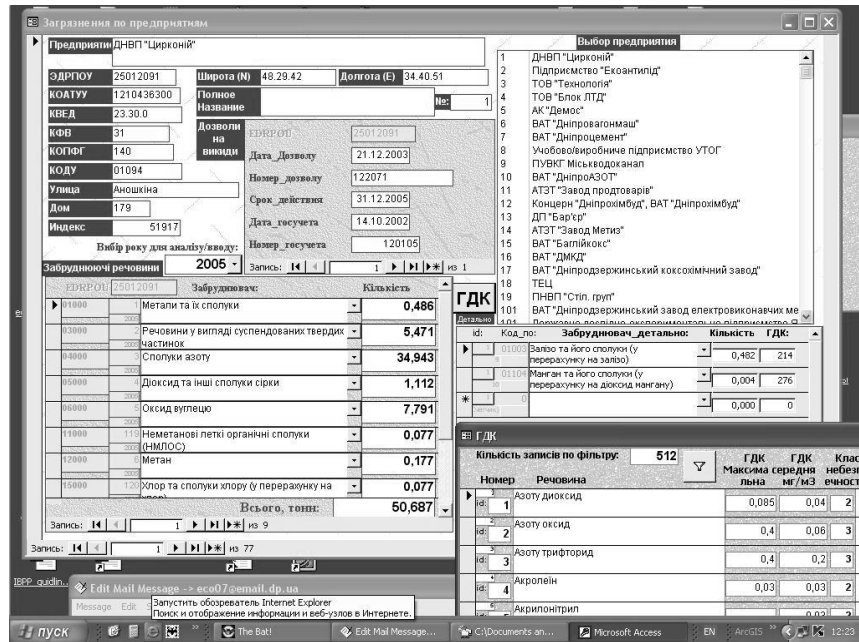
Загрязнення по предприятиям

Предприятие ДНВП "Цирконій"

ЭДРПОУ 25012091
Широта (N) 48.29.42
Долгота (E) 34.40.51
КОАТУУ 1210436300
Полное Название
№: 1
КВЕД 23.30.0
КФВ 31
КОПФГ 140
КОДУ 01094
Улица Аношкіна
Дом 179
Индекс 51917

Дозволи на викиди
EDRPOU 25012091
Дата_Дозволу 21.12.2003
Номер_дозволу 122071
Срок_действия 31.12.2005
Дата_госучета 14.10.2002
Номер_госучета 120105

Вибір року для аналізу/вводу: 2005
Запись: 1 из 1

Забруднюючі речовини
EDRPOU 25012091
Забруднювач: Кількість

| | | |
|---|---|---|
| 01000 | Метали та їх сполуки | 0,486 |
| 03000 | Речовини у вигляді суспендованих твердих частинок | 5,471 |
| 04000 | Сполуки азоту | 34,943 |
| 05000 | Діоксид та інші сполуки сірки | 1,112 |
| 06000 | Оксид вуглецю | 7,791 |
| 11000 | Неметанові леткі органічні сполуки (НМЛОС) | 0,077 |
| 12000 | Метан | 0,177 |
| 15000 | Хлор та сполуки хлору (у перерахунку на хлор) | 0,077 |

Всього, тонн: 50,687
Запись: 1 из 9
Запись: 1 из 77

Выбор предприятия
1 ДНВП "Цирконій"
2 Підприємство "Екоантилід"
3 ТОВ "Технологія"
4 ТОВ "Блок ЛТД"
5 АК "Демос"
6 ВАТ "Дніпровагонмаш"
7 ВАТ "Дніпроцемент"
8 Учбово/виробниче підприємство УТОГ
9 ПУВКГ Міськводоканал
10 ВАТ "ДніпроАЗОТ"
11 АТЗТ "Завод продтоварів"
12 Концерн "Дніпрохімбуд", ВАТ "Дніпрохімбуд"
13 ДП "Бар'єр"
14 АТЗТ "Завод Метиз"
15 ВАТ "Баглійкокс"
16 ВАТ "ДМКД"
17 ВАТ "Дніпродзержинський коксохімічний завод"
18 ТЕЦ
19 ПНВП "Стіл. груп"
101 ВАТ "Дніпродзержинський завод електровимонавчих ме
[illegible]

ГДК
Детально

| id: | Код_по: | Забруднювач_детально: | Кількість | ГДК: |
|---|---|---|---|---|
| 3 | 01003 | Залізо та його сполуки (у перерахунку на залізо) | 0,482 | 214 |
| | 01104 | Манган та його сполуки (у перерахунку на діоксид мангану) | 0,004 | 276 |
| | 0 | | 0,000 | 0 |

ГДК
Кількість записів по фільтру: 512

| Номер | Речовина | ГДК Максима льна | ГДК середня мг/м3 | Клас небезп ечності |
|---|---|---|---|---|
| 1 | Азоту диоксид | 0,085 | 0,04 | 2 |
| 2 | Азоту оксид | 0,4 | 0,06 | 3 |
| 3 | Азоту трифторид | 0,4 | 0,2 | 3 |
| 4 | Акролеїн | 0,03 | 0,03 | 2 |
| 5 | Акрилонітрил | | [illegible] | |

Edit Mail Message -> eco07@email.dp.ua
Message Edit
Запустить обозреватель Internet Explorer
Поиск и отображение информации и веб-узлов в Интернете.

пуск The Bat! Edit Mail Message... C:\Documents an... Microsoft Access EN ArcGIS 12:23